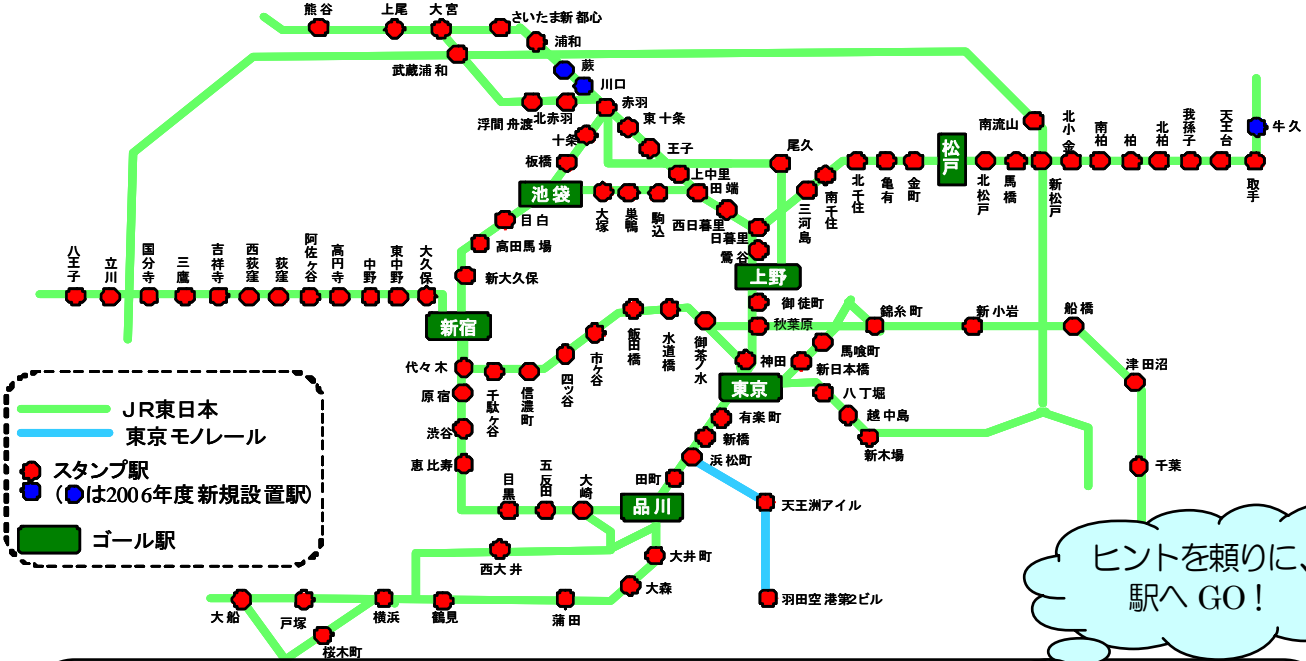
熊谷
上尾
大宮
さいたま新都心
浦和
武蔵浦和
蕨
川口
浮間舟渡
北赤羽
赤羽
東十条
十条
王子
板橋
尾久
上中里
池袋
田端
大塚
巣鴨
駒込
西日暮里
日暮里
鶯谷
目白
高田馬場
三河島
南千住
北千住
亀有
金町
松戸
北松戸
馬橋
新松戸
南流山
北小金
南柏
柏
北柏
我孫子
天王台
牛久
取手
上野
御徒町
秋葉原
新大久保
八王子
立川
国分寺
三鷹
吉祥寺
西荻窪
荻窪
阿佐ヶ谷
高円寺
中野
東中野
大久保
新宿
飯田橋
水道橋
御茶ノ水
市ヶ谷
四ツ谷
信濃町
千駄ヶ谷
代々木
原宿
渋谷
恵比寿
神田
馬喰町
新日本橋
錦糸町
新小岩
船橋
津田沼
千葉
東京
八丁堀
越中島
新木場
有楽町
新橋
浜松町
田町
天王洲アイル
羽田空港第2ビル
目黒
五反田
大崎
品川
西大井
大井町
大森
大船
戸塚
横浜
鶴見
蒲田
桜木町
JR東日本
東京モノレール
スタンプ駅
(●は2006年度新規設置駅)
ゴール駅
ヒントを頼りに、
駅へ GO！